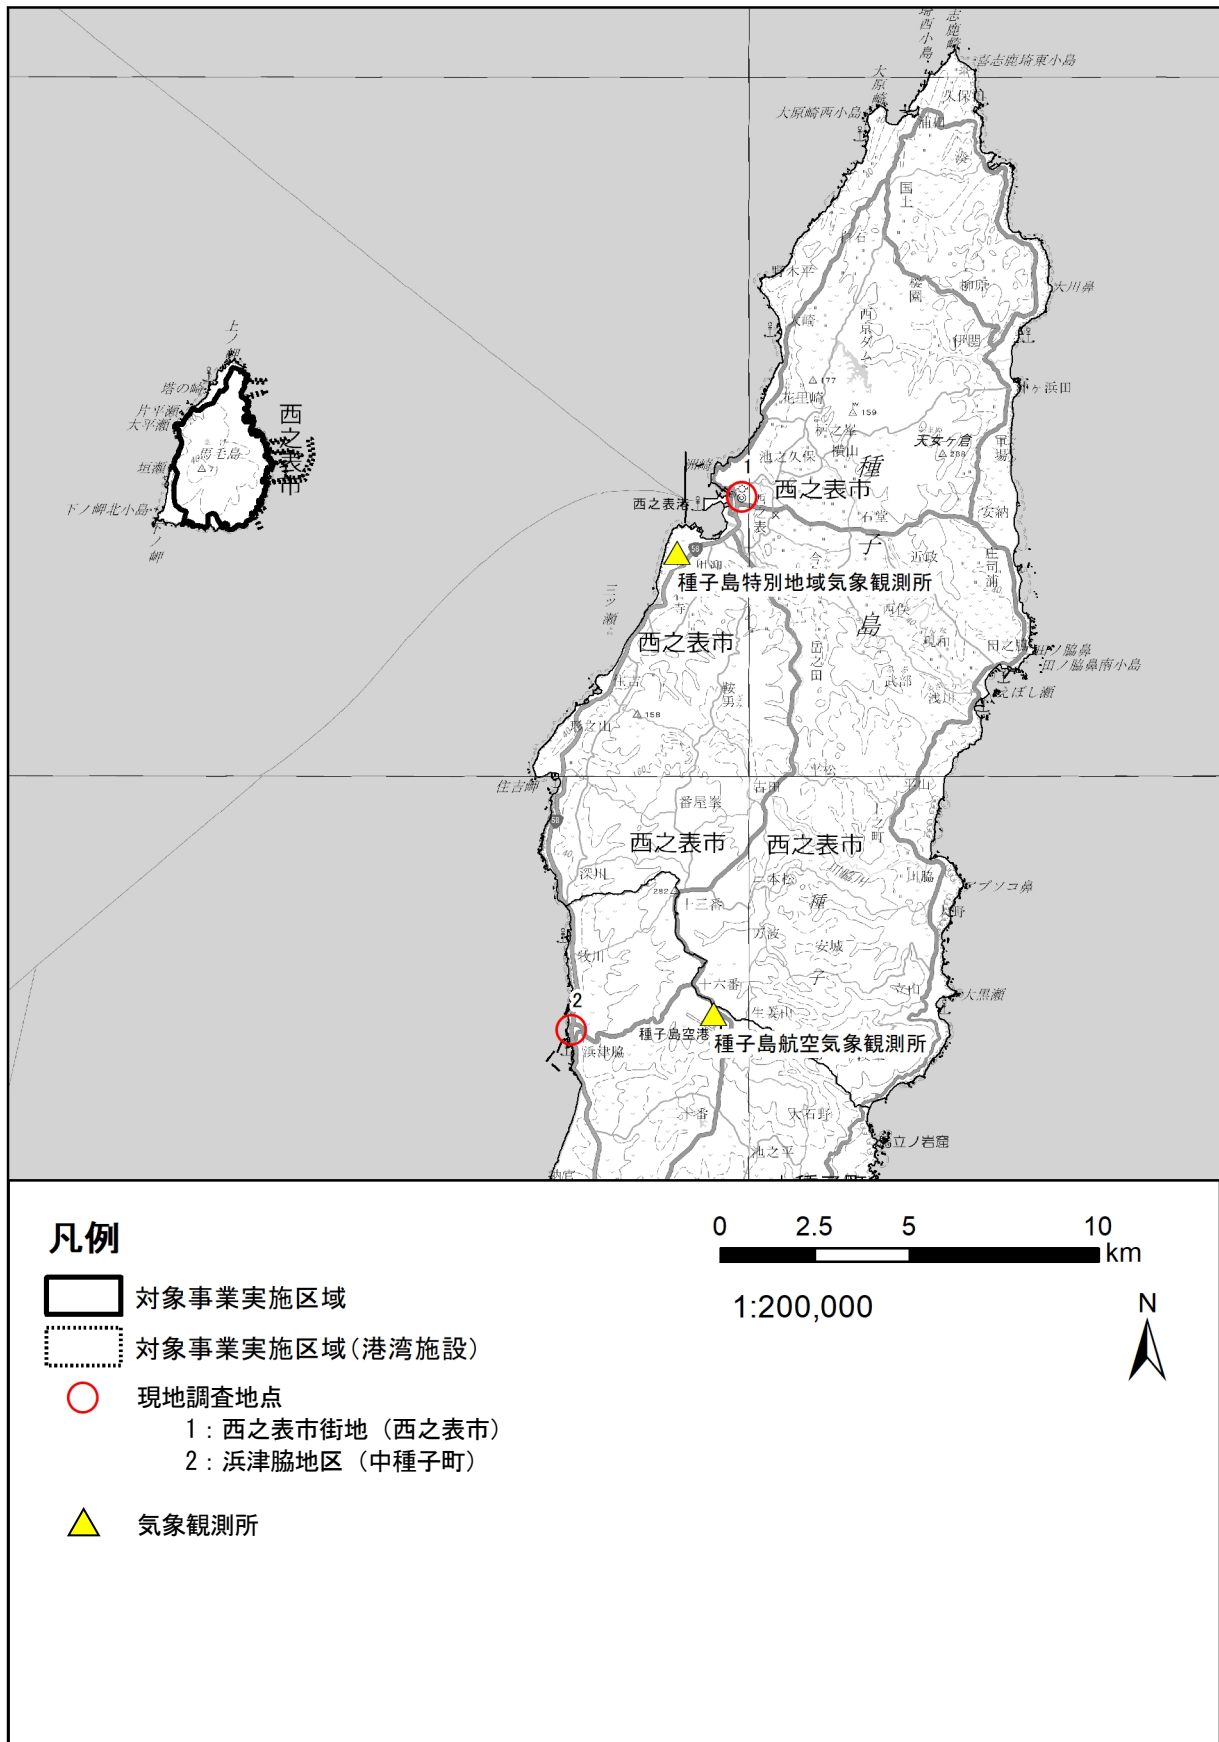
志施崎
喜志鹿埼東小島
大原崎
大原崎西小島
久保山
国上
大川鼻
上ノ鼻
塔の崎
片平瀬
大平瀬
垣瀬
馬毛島
ドノ岬北小島
西之表市
1
西之表市
西之表港
種子島
天女ヶ倉
種子島特別地域気象観測所
西之表市
住吉
西之表市
西之表市
2
浜津脇
種子島空港
種子島航空気象観測所
ブソコ鼻
大黒瀬
立ノ岩窟

凡例
対象事業実施区域
対象事業実施区域（港湾施設）
現地調査地点
1：西之表市街地（西之表市）
2：浜津脇地区（中種子町）
気象観測所

0 2.5 5 10
km
1:200,000
N